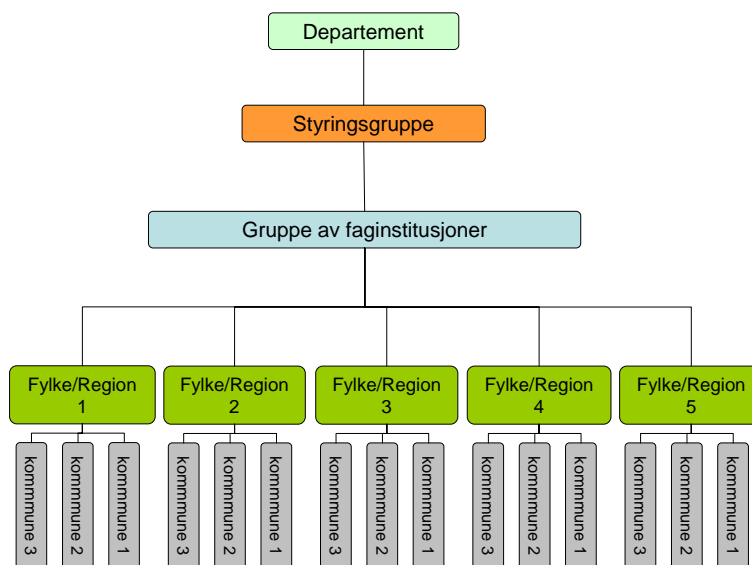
Departement

Styringsgruppe

Gruppe av faginstitusjoner

Fylke/Region 1

kommmune 3

kommmune 2

kommmune 1

Fylke/Region 2

kommmune 3

kommmune 2

kommmune 1

Fylke/Region 3

kommmune 3

kommmune 2

kommmune 1

Fylke/Region 4

kommmune 3

kommmune 2

kommmune 1

Fylke/Region 5

kommmune 3

kommmune 2

kommmune 1